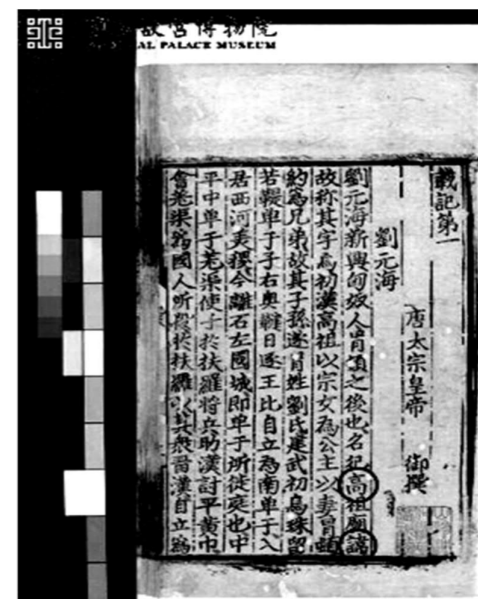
故宫博物院
AL PALACE MUSEUM

載記第一

唐太宗皇帝　御撰

劉元海

劉元海新興匈奴人冒頓之後也名犯高祖廟諱故称其字焉初漢高祖以宗女為公主以妻冒頓約為兄弟故其子孫遂冒姓劉氏建武初烏珠留若鞮單于子右奧鞬日逐王比自立為南單于入居西河美稷今離石左國城即單于所徙庭也中平中單于羌渠使子於扶羅將兵助漢討平黄巾會羌渠為國人所殺於扶羅以其衆留漢自立爲